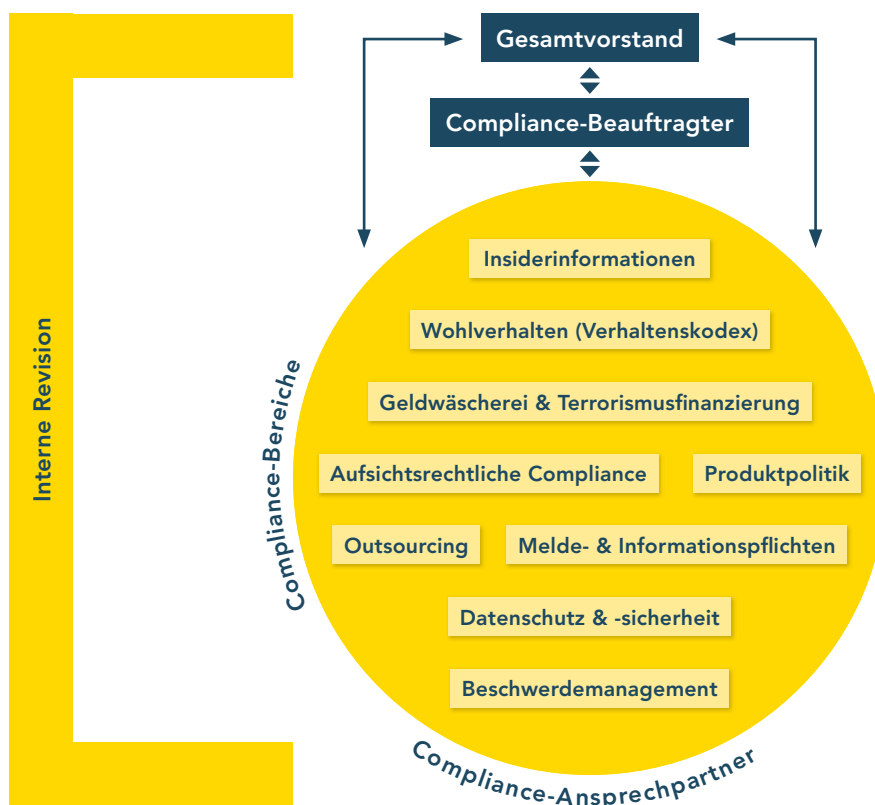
Interne Revision

Gesamtvorstand

Compliance-Beauftragter

Compliance-Bereiche

Insiderinformationen

Wohlverhalten (Verhaltenskodex)

Geldwäscherei & Terrorismusfinanzierung

Aufsichtsrechtliche Compliance

Produktpolitik

Outsourcing

Melde- & Informationspflichten

Datenschutz & -sicherheit

Beschwerdemanagement

Compliance-Ansprechpartner